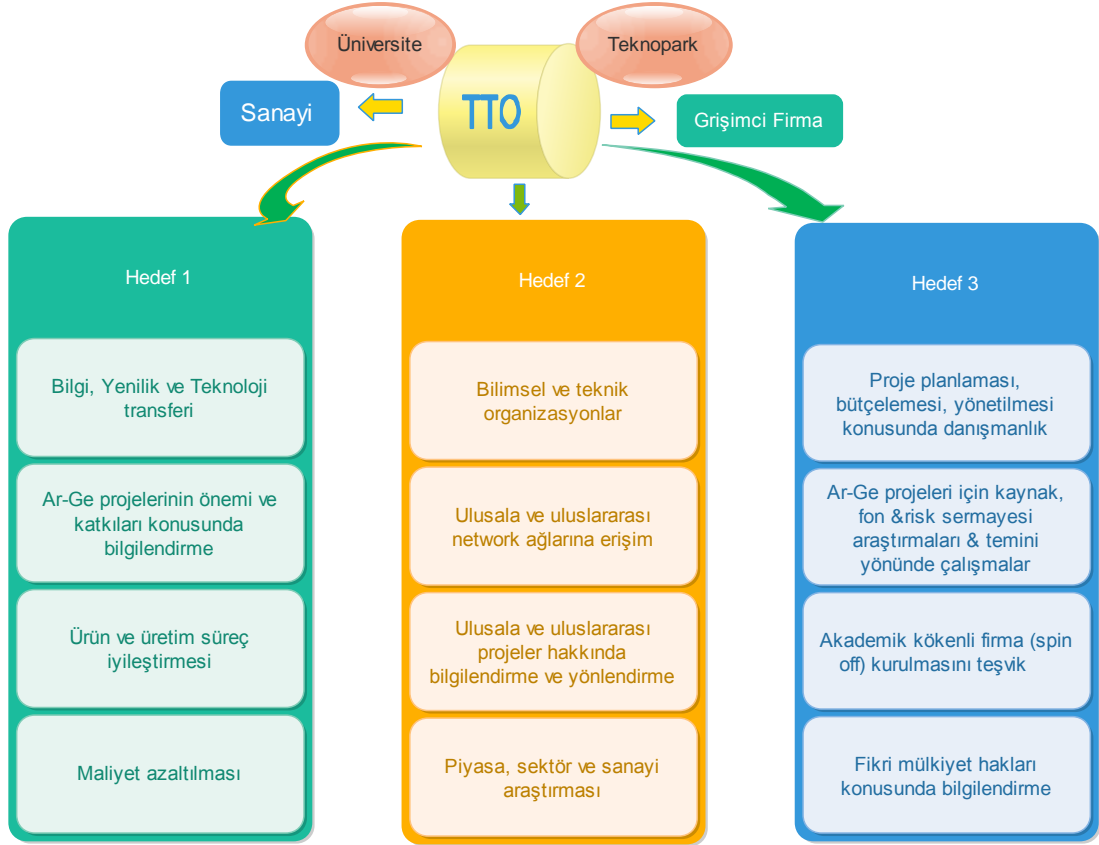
Üniversite

Teknopark

Sanayi

TTO

Grişimci Firma

Hedef 1

Bilgi, Yenilik ve Teknoloji transferi

Ar-Ge projelerinin önemi ve katkıları konusunda bilgilendirme

Ürün ve üretim süreç iyileştirmesi

Maliyet azaltılması

Hedef 2

Bilimsel ve teknik organizasyonlar

Ulusala ve uluslararası network ağlarına erişim

Ulusala ve uluslararası projeler hakkında bilgilendirme ve yönlendirme

Piyasa, sektör ve sanayi araştırması

Hedef 3

Proje planlaması, bütçelemesi, yönetilmesi konusunda danışmanlık

Ar-Ge projeleri için kaynak, fon &risk sermayesi araştırmaları & temini yönünde çalışmalar

Akademik kökenli firma (spin off) kurulmasını teşvik

Fikri mülkiyet hakları konusunda bilgilendirme